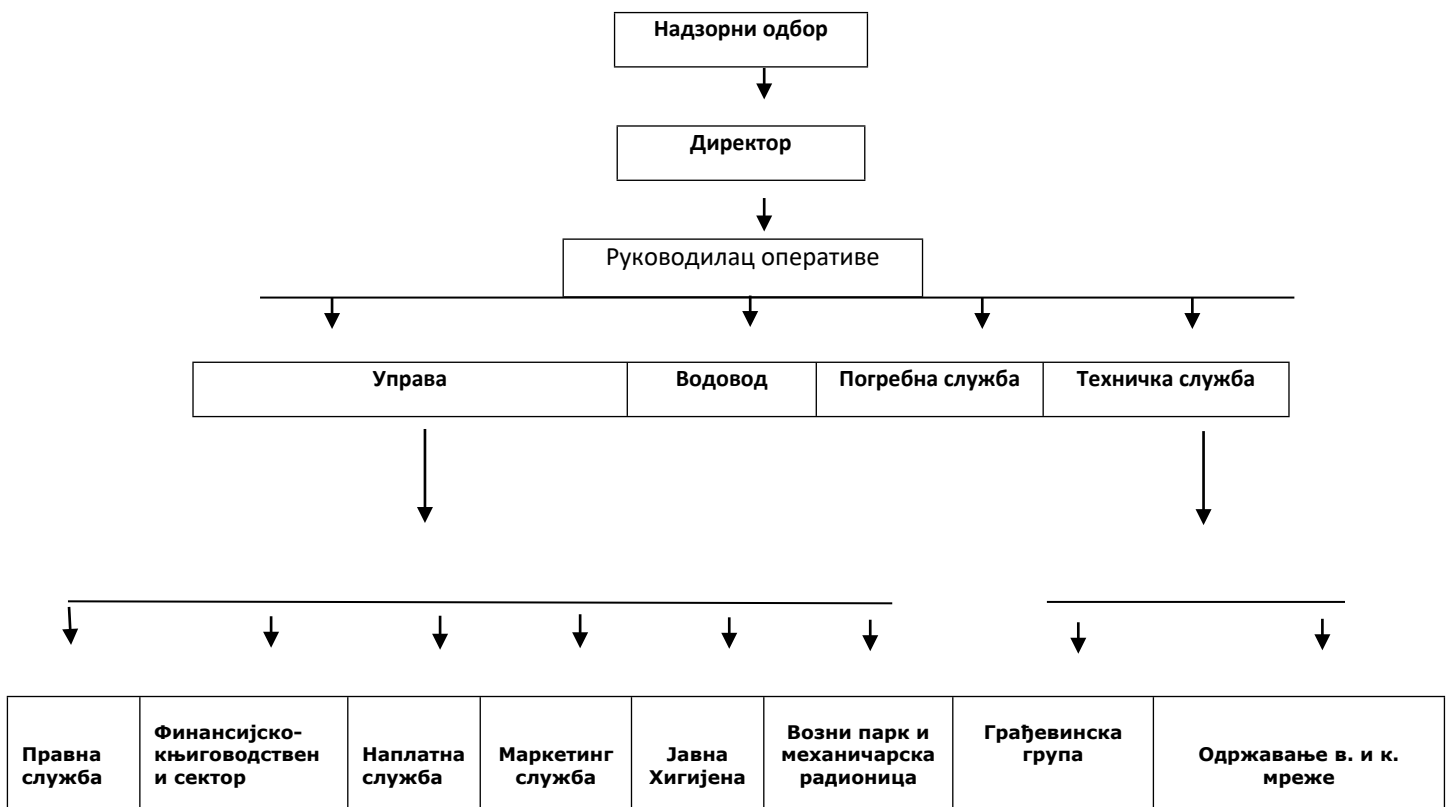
Надзорни одбор

Директор

Руководилац оперативе

| Управа | Водовод | Погребна служба | Техничка служба |
|---|---|---|---|

| Правна служба | Финансијско-књиговодствен и сектор | Наплатна служба | Маркетинг служба | Јавна Хигијена | Возни парк и механичарска радионица | Грађевинска група | Одржавање в. и к. мреже |
|---|---|---|---|---|---|---|---|